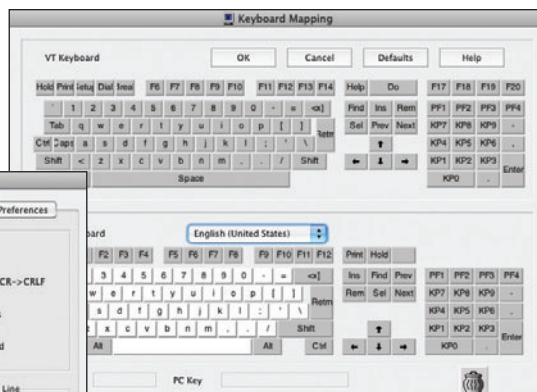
Keyboard Mapping

VT Keyboard

OK Cancel Defaults Help

Hold Print Setup Dial Area F6 F7 F8 F9 F10 F11 F12 F13 F14 Help Do F17 F18 F19 F20

` 1 2 3 4 5 6 7 8 9 0 - = <x] Find Ins Rem PF1 PF2 PF3 PF4

Tab q w e r t y u i o p [ ] Retn Sel Prev Next KP7 KP8 KP9 -

Ctrl Caps a s d f g h j k l ; ' \ ↑ KP4 KP5 KP6 ,

Shift < z x c v b n m , . / Shift ← ↓ → KP1 KP2 KP3 Enter

Space KP0 .

Preferences

CR->CRLF

Line

board English (United States)

F2 F3 F4 F5 F6 F7 F8 F9 F10 F11 F12 Print Hold

3 4 5 6 7 8 9 0 - = <x] Ins Find Prev PF1 PF2 PF3 PF4

w e r t y u i o p [ ] Retn Rem Sel Next KP7 KP8 KP9 -

s d f g h j k l ; ' \ KP4 KP5 KP6 ,

x c v b n m , . / Shift ↑ KP1 KP2 KP3 Enter

Alt Alt Ctrl ← ↓ → KP0 .

PC Key